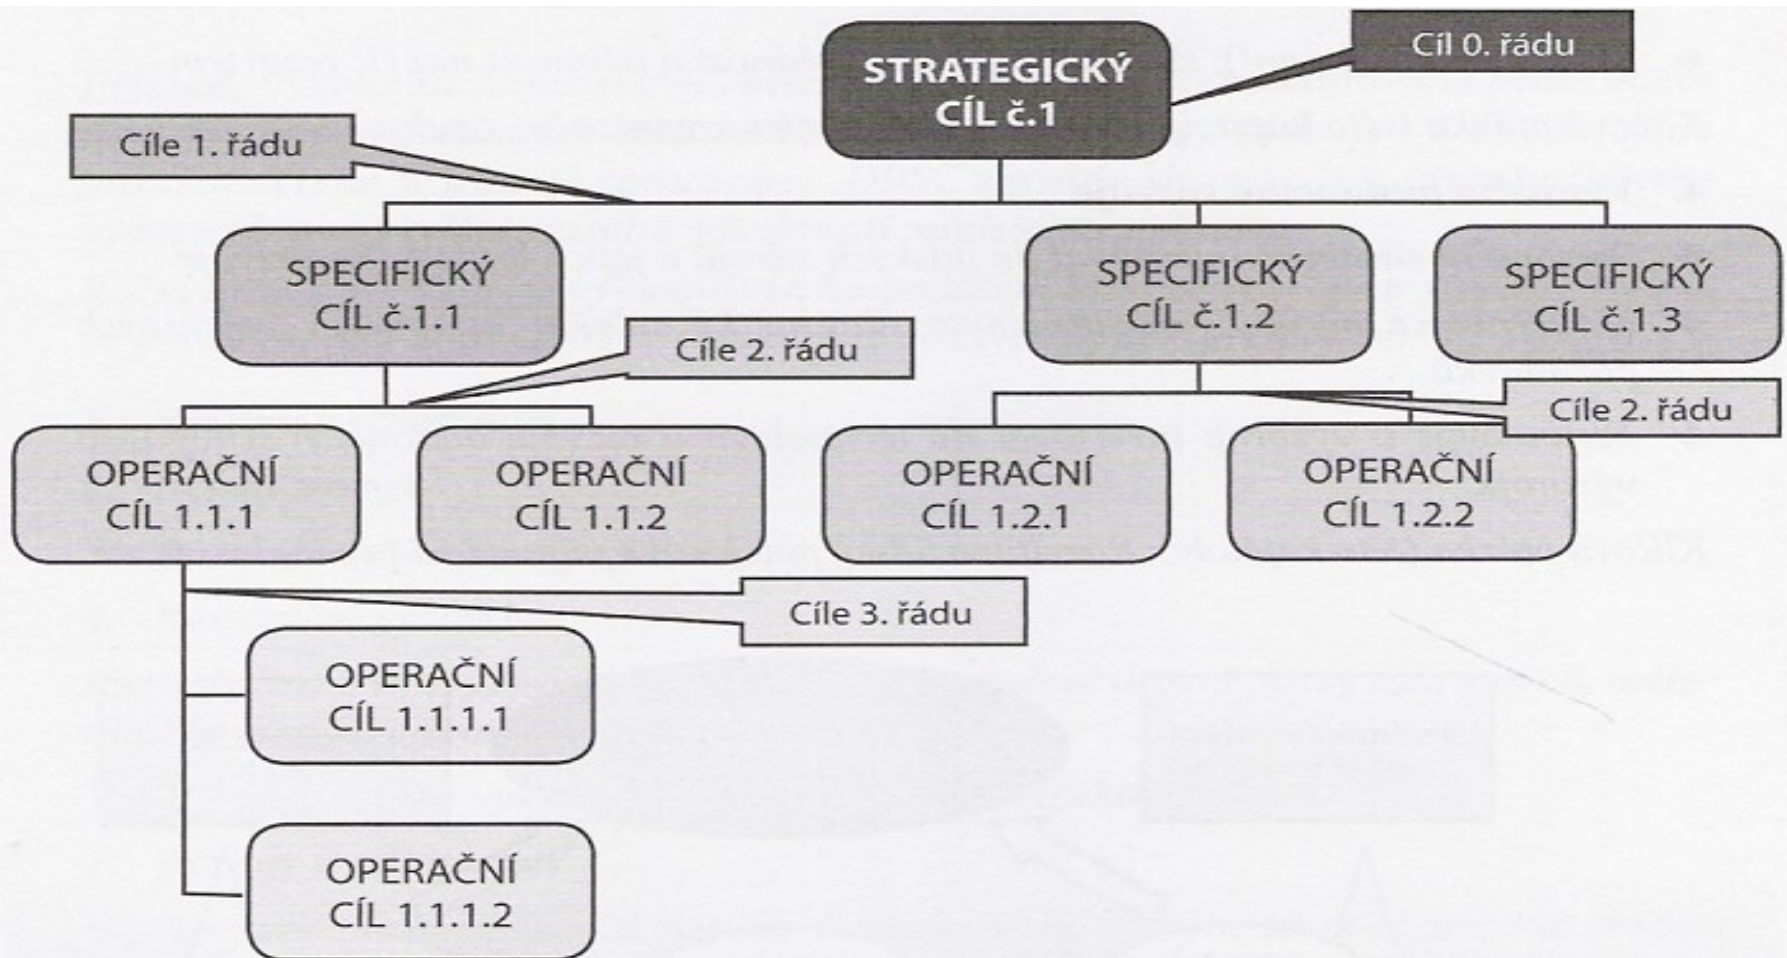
STRATEGICKÝ CÍL č.1

Cíl 0. řádu

Cíle 1. řádu

SPECIFICKÝ CÍL č.1.1

SPECIFICKÝ CÍL č.1.2

SPECIFICKÝ CÍL č.1.3

Cíle 2. řádu

Cíle 2. řádu

OPERAČNÍ CÍL 1.1.1

OPERAČNÍ CÍL 1.1.2

OPERAČNÍ CÍL 1.2.1

OPERAČNÍ CÍL 1.2.2

Cíle 3. řádu

OPERAČNÍ CÍL 1.1.1.1

OPERAČNÍ CÍL 1.1.1.2